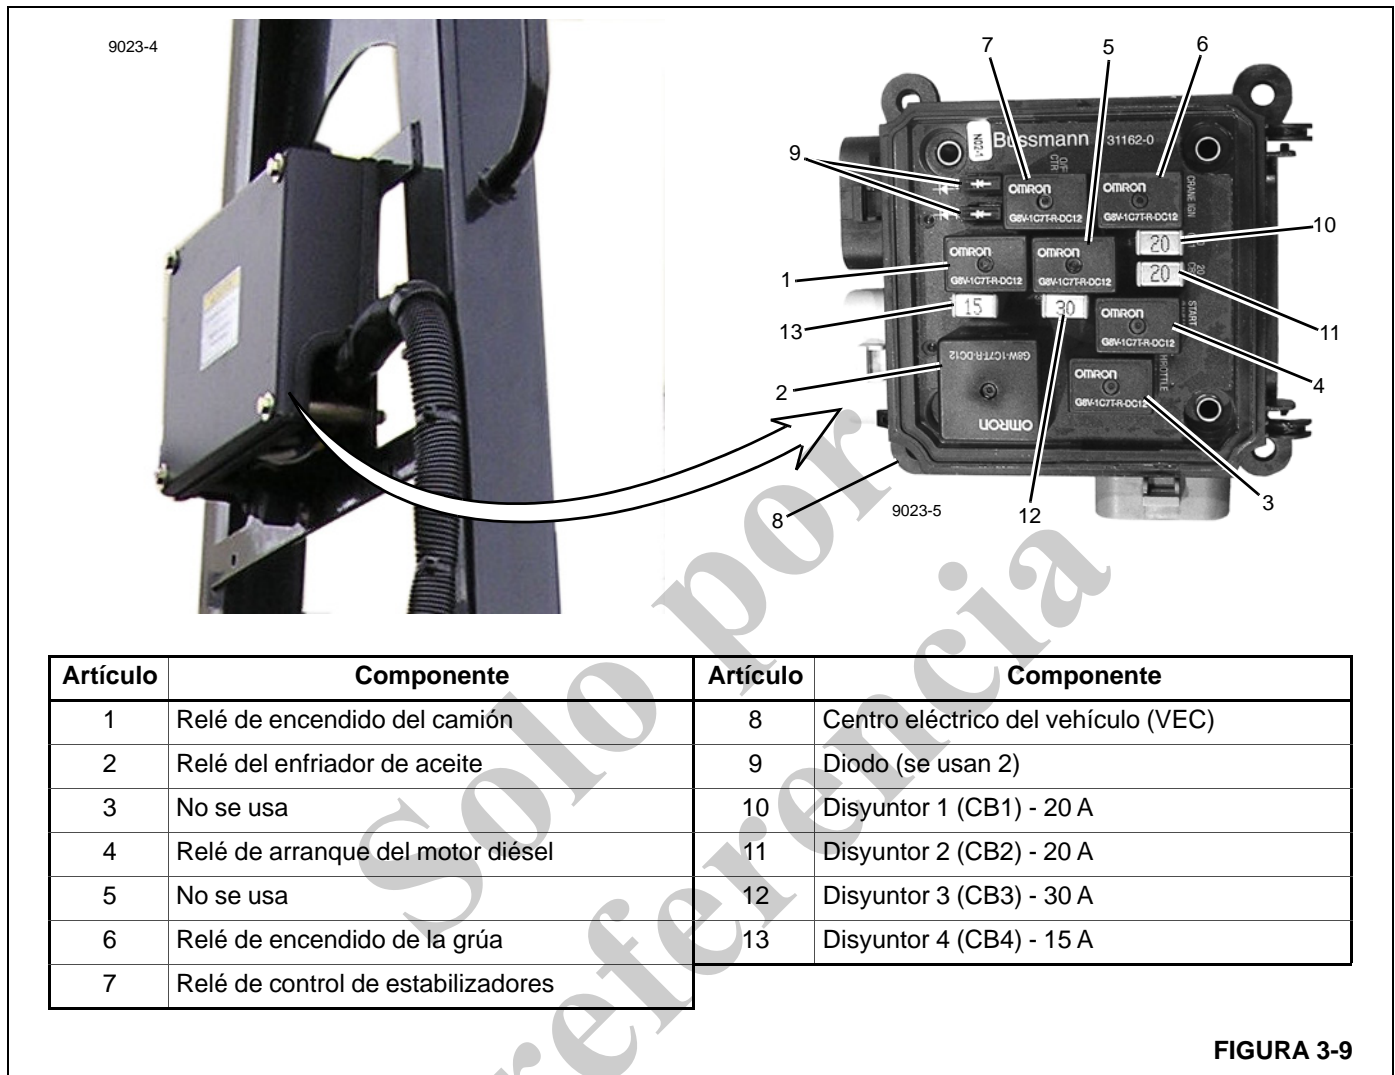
9023-4

7 5 6

Bussmann 31162-0

9

OMRON G8V-1C7T-R-DC12

OMRON G8V-1C7T-R-DC12

CRANE IGN

20

10

OMRON G8V-1C7T-R-DC12

OMRON G8V-1C7T-R-DC12

1

20

15

30

11

13

OMRON G8V-1C7T-R-DC12

START

G8W-1C7TR-DC12

OMRON

2

4

OMRON G8V-1C7T-R-DC12

THROTTLE

3

8

9023-5

12

| Artículo | Componente | Artículo | Componente |
|---|---|---|---|
| 1 | Relé de encendido del camión | 8 | Centro eléctrico del vehículo (VEC) |
| 2 | Relé del enfriador de aceite | 9 | Diodo (se usan 2) |
| 3 | No se usa | 10 | Disyuntor 1 (CB1) - 20 A |
| 4 | Relé de arranque del motor diésel | 11 | Disyuntor 2 (CB2) - 20 A |
| 5 | No se usa | 12 | Disyuntor 3 (CB3) - 30 A |
| 6 | Relé de encendido de la grúa | 13 | Disyuntor 4 (CB4) - 15 A |
| 7 | Relé de control de estabilizadores | | |

Solo por referencia

FIGURA 3-9